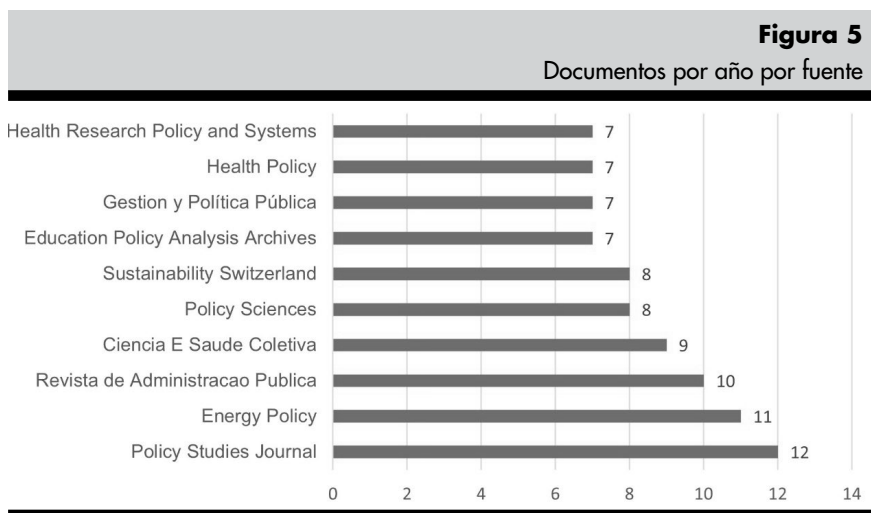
**Figura 5**
Documentos por año por fuente

| Fuente | Documentos |
|---|---|
| Health Research Policy and Systems | 7 |
| Health Policy | 7 |
| Gestion y Política Pública | 7 |
| Education Policy Analysis Archives | 7 |
| Sustainability Switzerland | 8 |
| Policy Sciences | 8 |
| Ciencia E Saude Coletiva | 9 |
| Revista de Administracao Publica | 10 |
| Energy Policy | 11 |
| Policy Studies Journal | 12 |

0 2 4 6 8 10 12 14